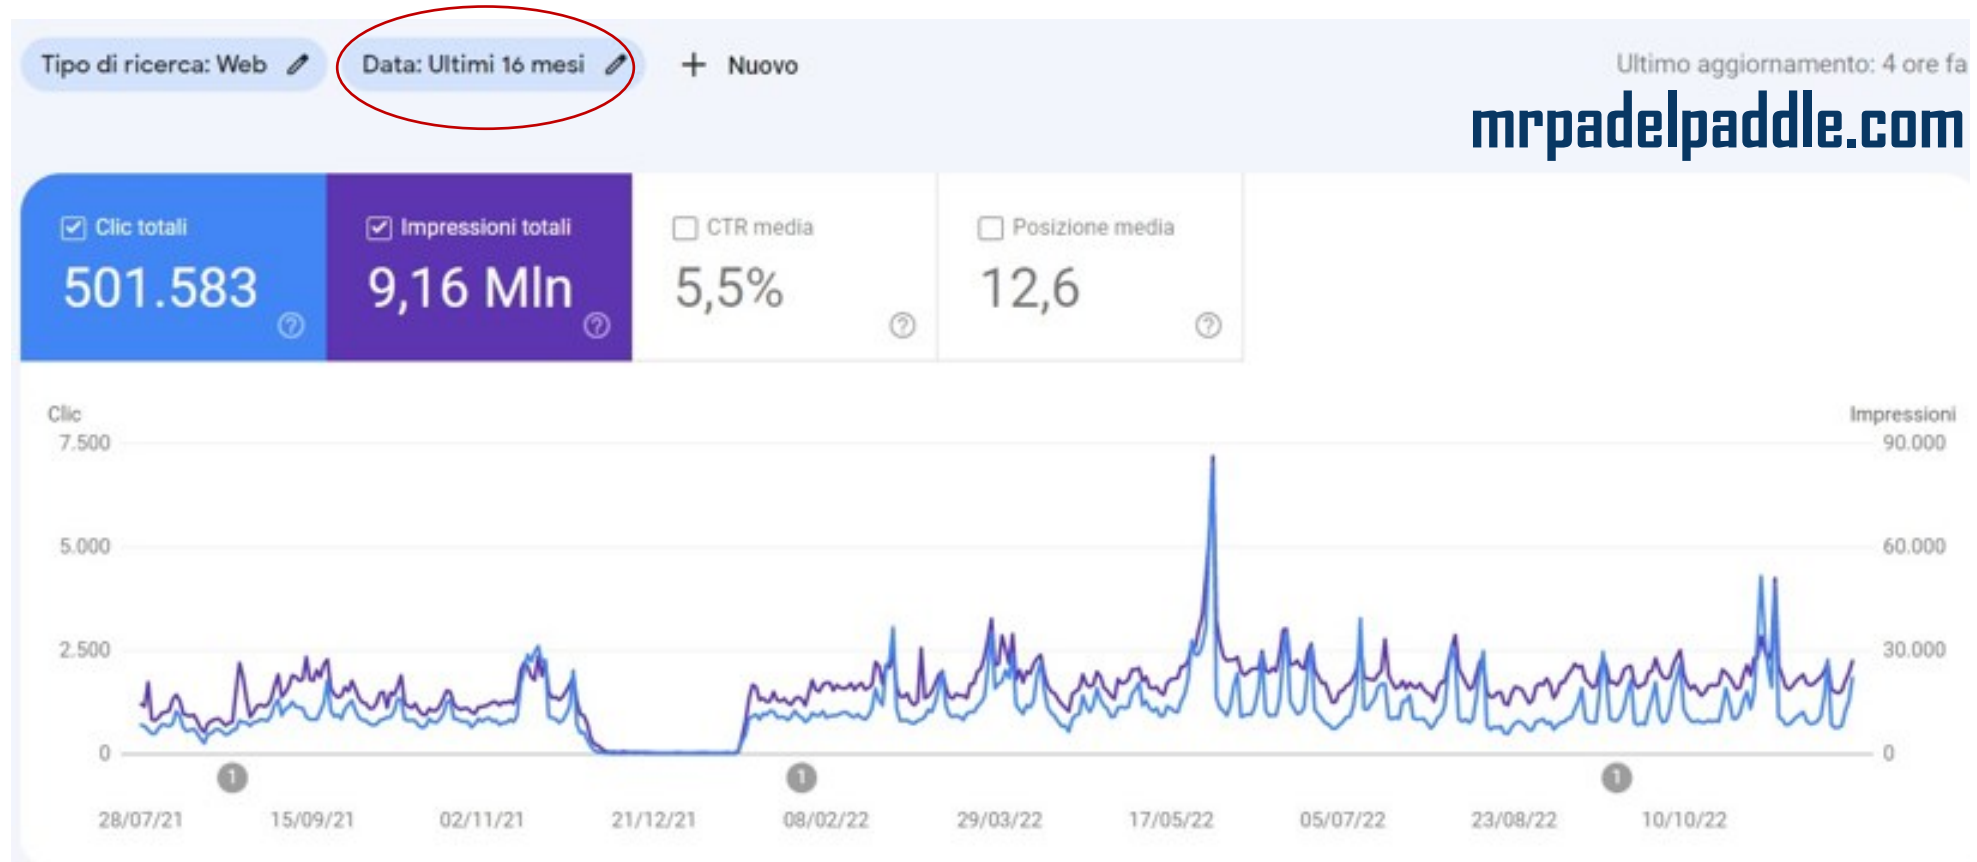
Tipo di ricerca: Web

Data: Ultimi 16 mesi

+ Nuovo

Ultimo aggiornamento: 4 ore fa

mrpadelpaddle.com

Clic totali
501.583

Impressioni totali
9,16 Mln

CTR media
5,5%

Posizione media
12,6

Clic
7.500
5.000
2.500
0

Impressioni
90.000
60.000
30.000
0

1
1
1

28/07/21 15/09/21 02/11/21 21/12/21 08/02/22 29/03/22 17/05/22 05/07/22 23/08/22 10/10/22